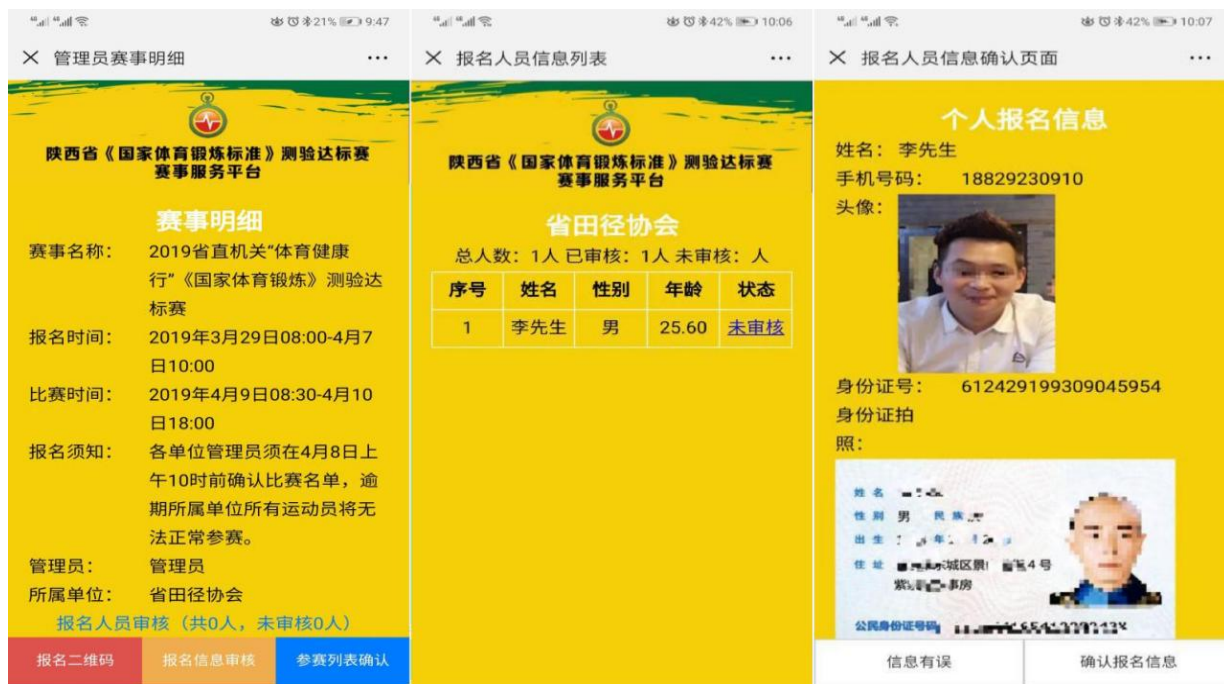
21% 9:47

× 管理员赛事明细 ···

陕西省《国家体育锻炼标准》测验达标赛
赛事服务平台

赛事明细

赛事名称: 2019省直机关"体育健康行"《国家体育锻炼》测验达标赛

报名时间: 2019年3月29日08:00-4月7日10:00

比赛时间: 2019年4月9日08:30-4月10日18:00

报名须知: 各单位管理员须在4月8日上午10时前确认比赛名单，逾期所属单位所有运动员将无法正常参赛。

管理员: 管理员

所属单位: 省田径协会

报名人员审核（共0人，未审核0人）

报名二维码 报名信息审核 参赛列表确认

42% 10:06

× 报名人员信息列表 ···

陕西省《国家体育锻炼标准》测验达标赛
赛事服务平台

省田径协会

总人数: 1人 已审核: 1人 未审核: 人

| 序号 | 姓名 | 性别 | 年龄 | 状态 |
|---|---|---|---|---|
| 1 | 李先生 | 男 | 25.60 | 未审核 |

42% 10:07

× 报名人员信息确认页面 ···

个人报名信息

姓名: 李先生

手机号码: 18829230910

头像:

身份证号: 612429199309045954

身份证拍照:

姓名 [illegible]
性别 男 民族 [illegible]
出生 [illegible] 年 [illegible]
住址 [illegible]城区景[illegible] 4号
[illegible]房
公民身份证号码 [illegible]

信息有误 确认报名信息